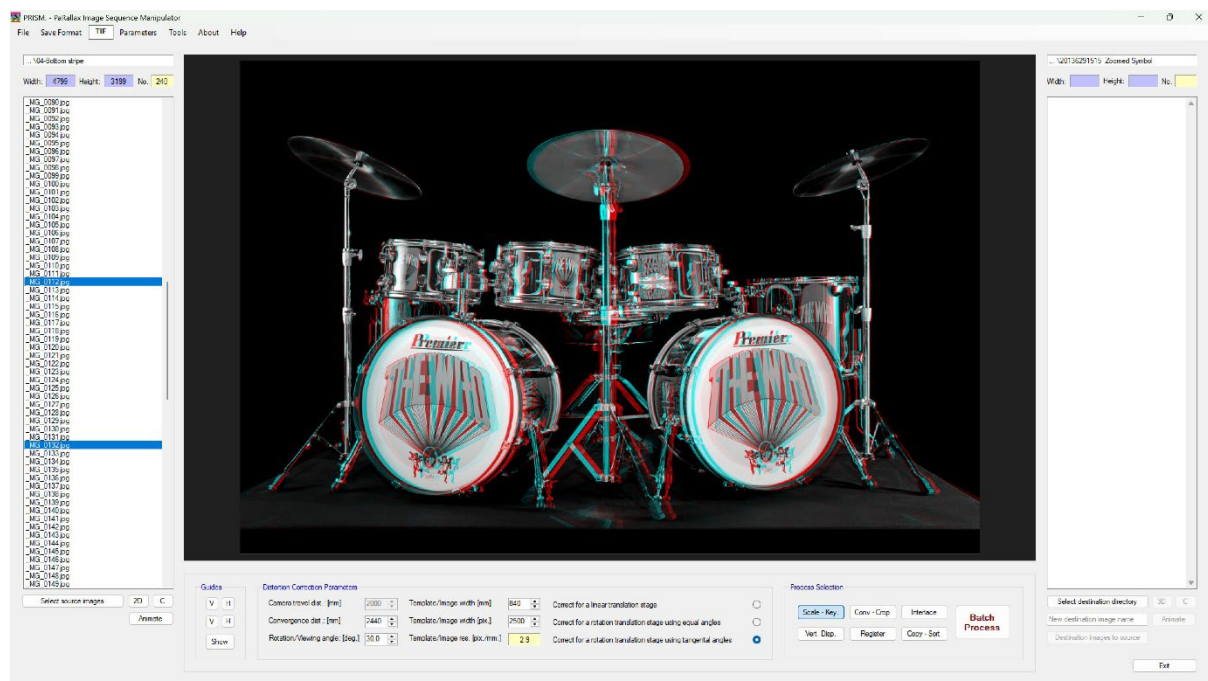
PRISM - Parallax Image Sequence Manipulator

File Save Format TIF Parameters Tools About Help

...\04-Bottom stripe

Width: 4799 Height: 3199 No. 240

_MG_0090.jpg
_MG_0091.jpg
_MG_0092.jpg
_MG_0093.jpg
_MG_0094.jpg
_MG_0095.jpg
_MG_0096.jpg
_MG_0097.jpg
_MG_0098.jpg
_MG_0099.jpg
_MG_0100.jpg
_MG_0101.jpg
_MG_0102.jpg
_MG_0103.jpg
_MG_0104.jpg
_MG_0105.jpg
_MG_0106.jpg
_MG_0107.jpg
_MG_0108.jpg
_MG_0109.jpg
_MG_0110.jpg
_MG_0111.jpg
_MG_0112.jpg
_MG_0113.jpg
_MG_0114.jpg
_MG_0115.jpg
_MG_0116.jpg
_MG_0117.jpg
_MG_0118.jpg
_MG_0119.jpg
_MG_0120.jpg
_MG_0121.jpg
_MG_0122.jpg
_MG_0123.jpg
_MG_0124.jpg
_MG_0125.jpg
_MG_0126.jpg
_MG_0127.jpg
_MG_0128.jpg
_MG_0129.jpg
_MG_0130.jpg
_MG_0131.jpg
_MG_0132.jpg
_MG_0133.jpg
_MG_0134.jpg
_MG_0135.jpg
_MG_0136.jpg
_MG_0137.jpg
_MG_0138.jpg
_MG_0139.jpg
_MG_0140.jpg
_MG_0141.jpg
_MG_0142.jpg
_MG_0143.jpg
_MG_0144.jpg
_MG_0145.jpg
_MG_0146.jpg
_MG_0147.jpg
_MG_0148.jpg
_MG_0149.jpg

Select source images 2D C
Animate

Premier
THE WHO
Premier
THE WHO

Guides
V H
V H
Show

Distortion Correction Parameters
Camera travel dist. [mm] 2000
Convergence dist.: [mm] 2440
Rotation/Viewing angle: [deg.] 30.0
Template/Image width [mm] 840
Template/Image width [pix.] 2500
Template/Image res. [pix./mm.] 2.9
Correct for a linear translation stage
Correct for a rotation translation stage using equal angles
Correct for a rotation translation stage using tangential angles

Process Selection
Scale - Key. Conv - Crp Interlace
Vert. Disp. Register Copy - Sort
Batch Process

...\20136291515 Zoomed Symbol

Width: Height: No.

Select destination directory 3D C
New destination image name Animate
Destination images to source

Exit